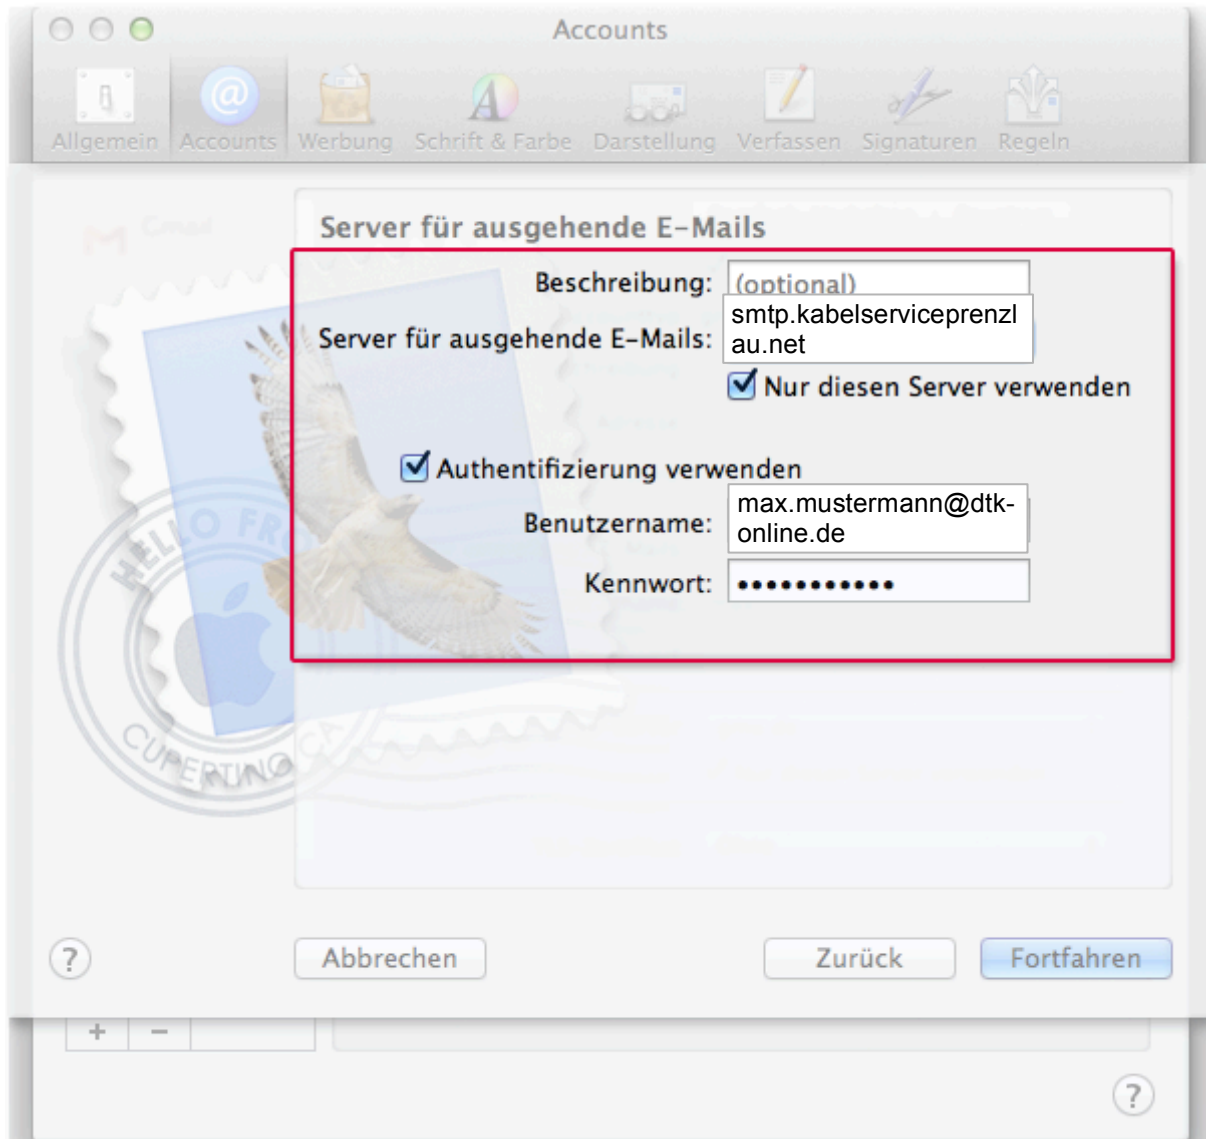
Accounts

Allgemein Accounts Werbung Schrift & Farbe Darstellung Verfassen Signaturen Regeln

Server für ausgehende E-Mails

Beschreibung: (optional)

Server für ausgehende E-Mails: smtp.kabelserviceprenzlau.net

Nur diesen Server verwenden

Authentifizierung verwenden

Benutzername: max.mustermann@dtk-online.de

Kennwort: ●●●●●●●●●●●

?

Abbrechen

Zurück

Fortfahren

+ −

?